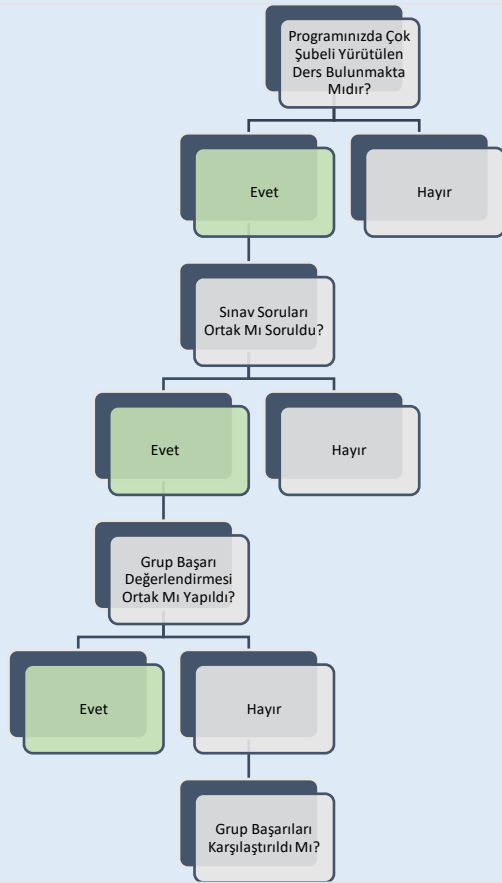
Programınızda Çok Şubeli Yürütülen Ders Bulunmakta Mıdır?

Evet

Hayır

Sınav Soruları Ortak Mı Soruldu?

Evet

Hayır

Grup Başarı Değerlendirmesi Ortak Mı Yapıldı?

Evet

Hayır

Grup Başarıları Karşılaştırıldı Mı?